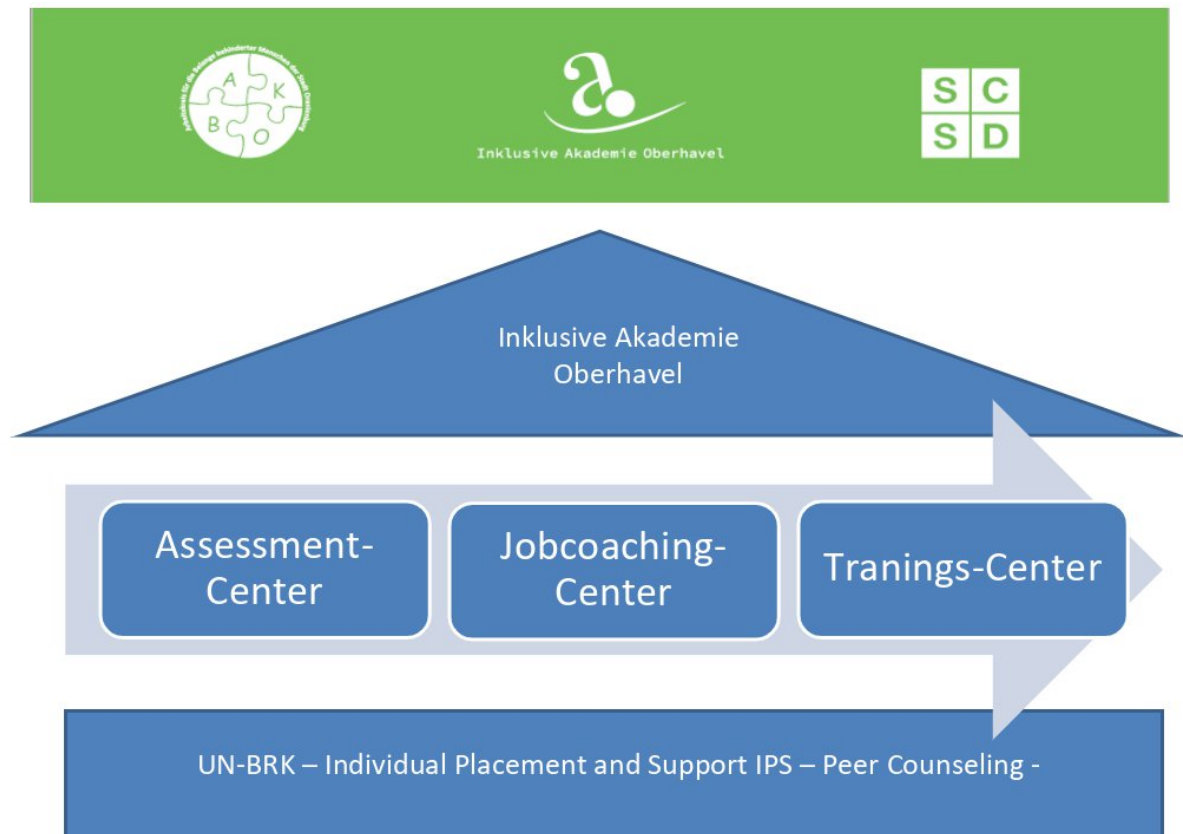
Arbeitskreis für die Belange behinderter Menschen der Stadt Oranienburg
A K B O

Inklusive Akademie Oberhavel

S C
S D

Inklusive Akademie Oberhavel

Assessment-Center

Jobcoaching-Center

Tranings-Center

UN-BRK – Individual Placement and Support IPS – Peer Counseling -